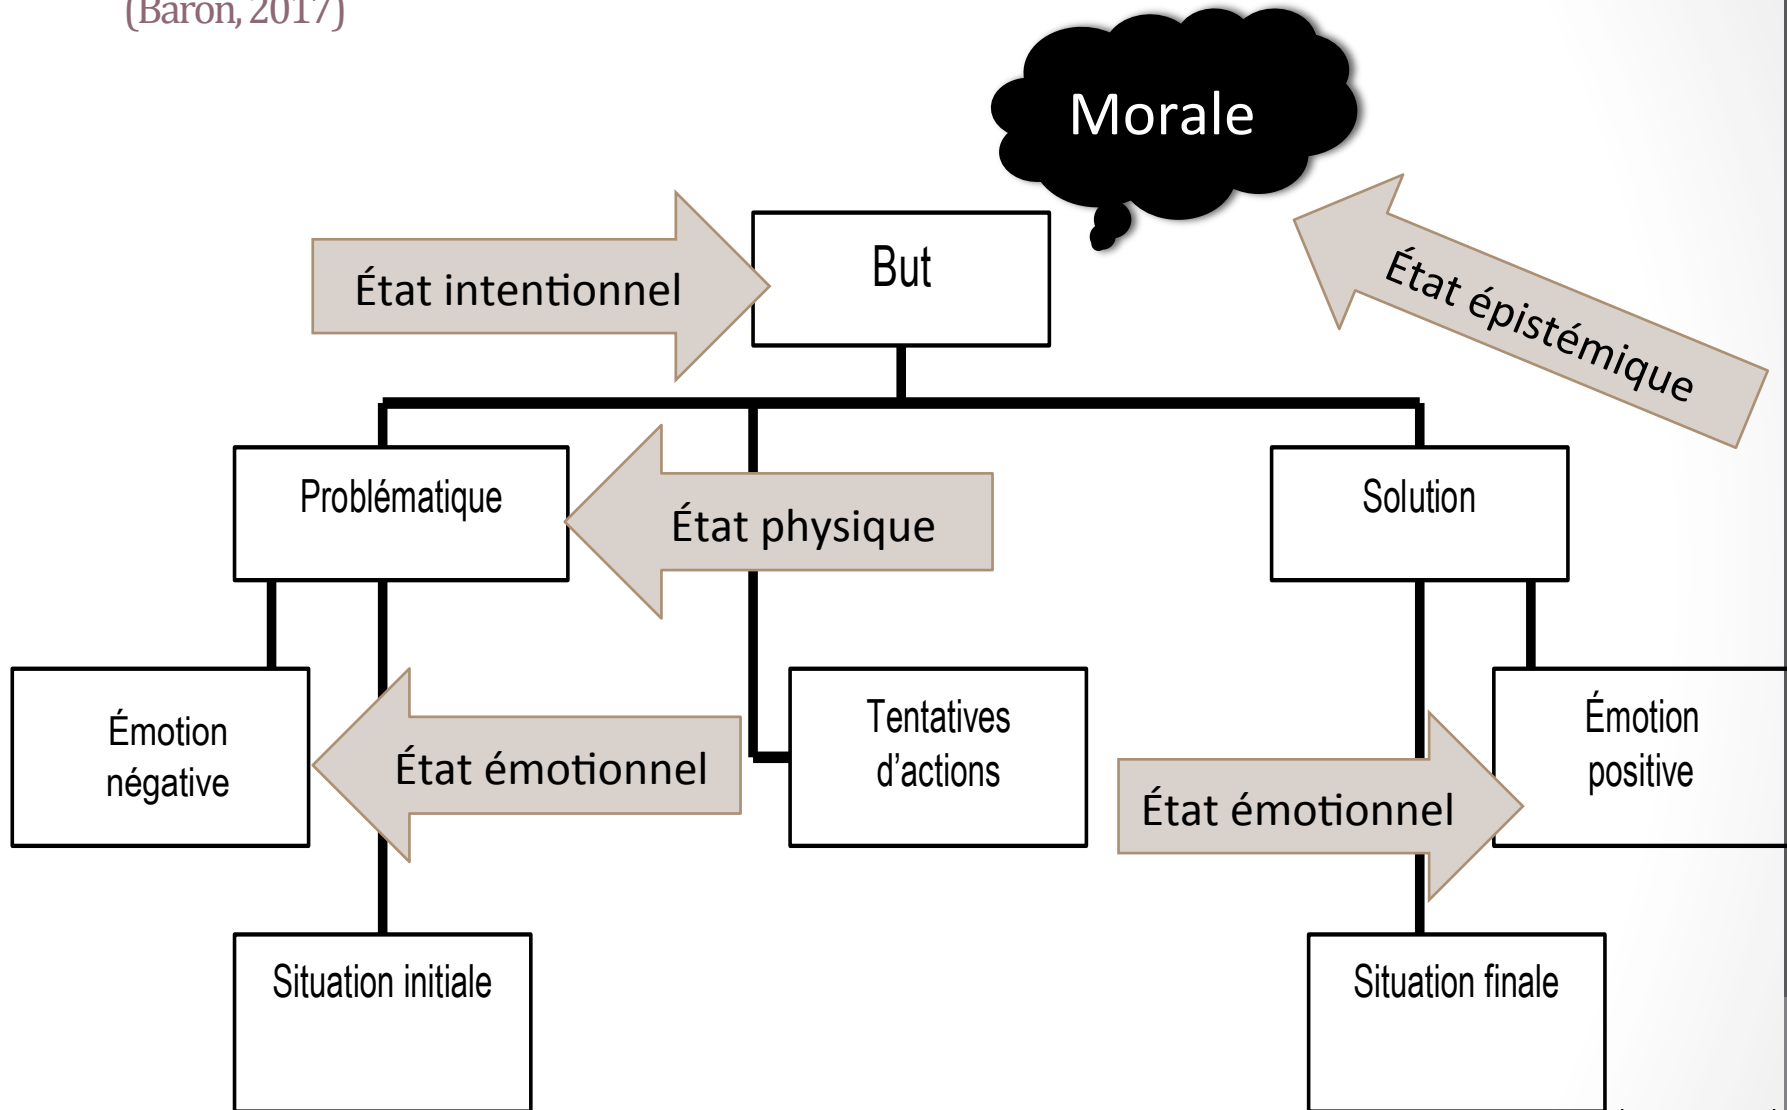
(Baron, 2017)

Morale

État intentionnel

But

État épistémique

Problématique

État physique

Solution

Émotion négative

État émotionnel

Tentatives d'actions

État émotionnel

Émotion positive

Situation initiale

Situation finale